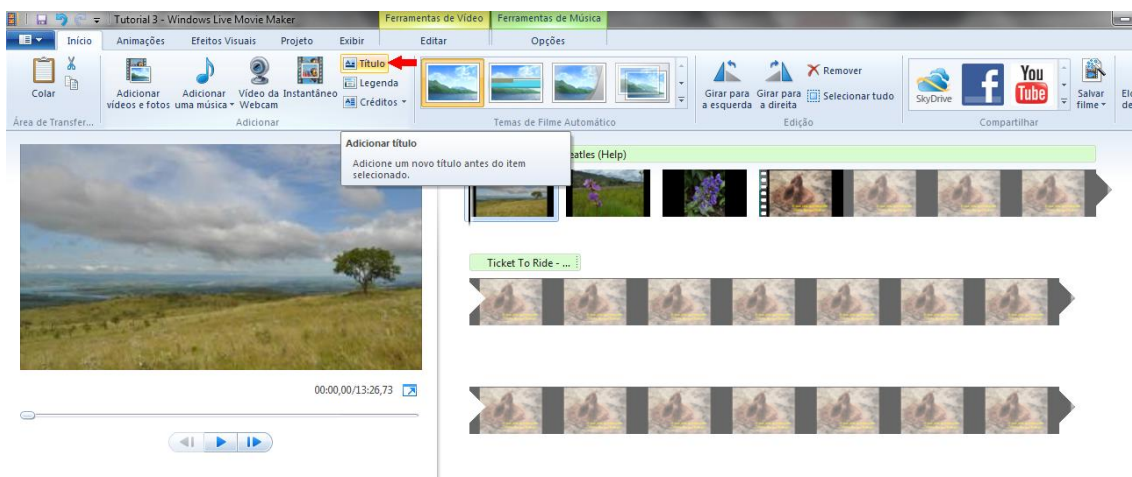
Tutorial 3 - Windows Live Movie Maker

Ferramentas de Vídeo | Ferramentas de Música

Início | Animações | Efeitos Visuais | Projeto | Exibir | Editar | Opções

Colar

Área de Transfer...

Adicionar vídeos e fotos | Adicionar uma música | Vídeo da Webcam | Instantâneo

Título | Legenda | Créditos

Adicionar

Temas de Filme Automático

Girar para a esquerda | Girar para a direita | Remover | Selecionar tudo

Edição

SkyDrive | You Tube | Salvar filme | El de

Compartilhar

Adicionar título

Adicione um novo título antes do item selecionado.

eatles (Help)

Ticket To Ride - ...

00:00,00/13:26,73